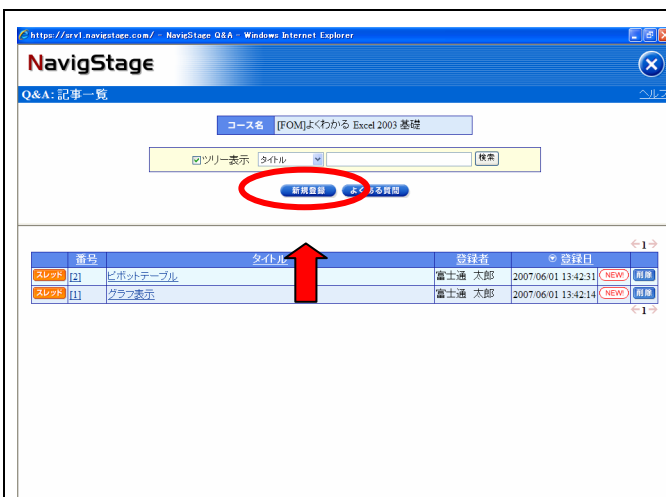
https://srv1.navigstage.com/ - NavigStage Q&A - Windows Internet Explorer

NavigStage

Q&A: 記事一覧

ヘルプ

コース名 [FOM]よくわかる Excel 2003 基礎

☑ツリー表示 タイトル 検索

新規登録 よくある質問

←1→

|  | 番号 | タイトル | 登録者 | 登録日 |  |
|---|---|---|---|---|---|
| スレッド | [2] | ピボットテーブル | 富士通 太郎 | 2007/06/01 13:42:31 NEW! | 削除 |
| スレッド | [1] | グラフ表示 | 富士通 太郎 | 2007/06/01 13:42:14 NEW! | 削除 |

←1→